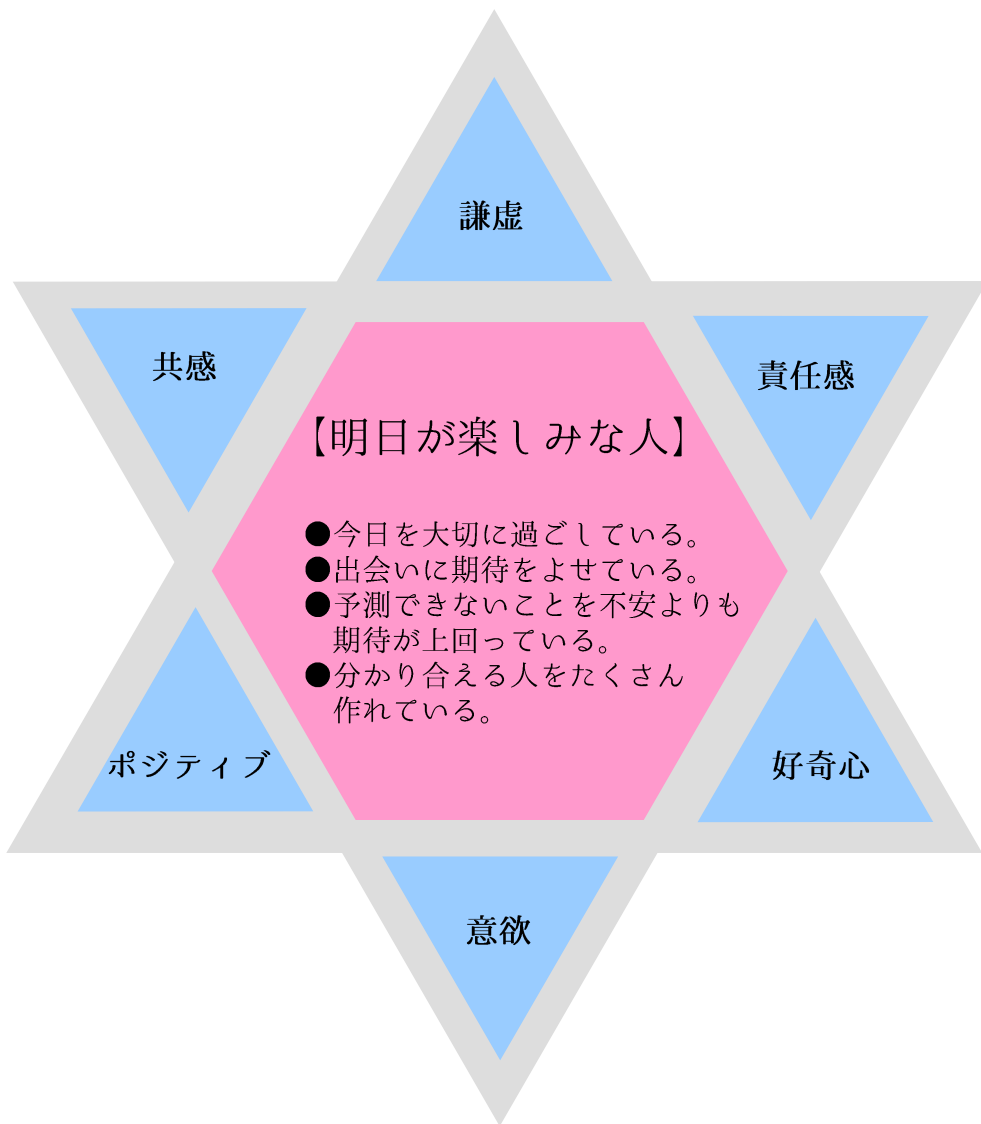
謙虚

共感

責任感

【明日が楽しみな人】

●今日を大切に過ごしている。
●出会いに期待をよせている。
●予測できないことを不安よりも期待が上回っている。
●分かり合える人をたくさん作れている。

ポジティブ

好奇心

意欲